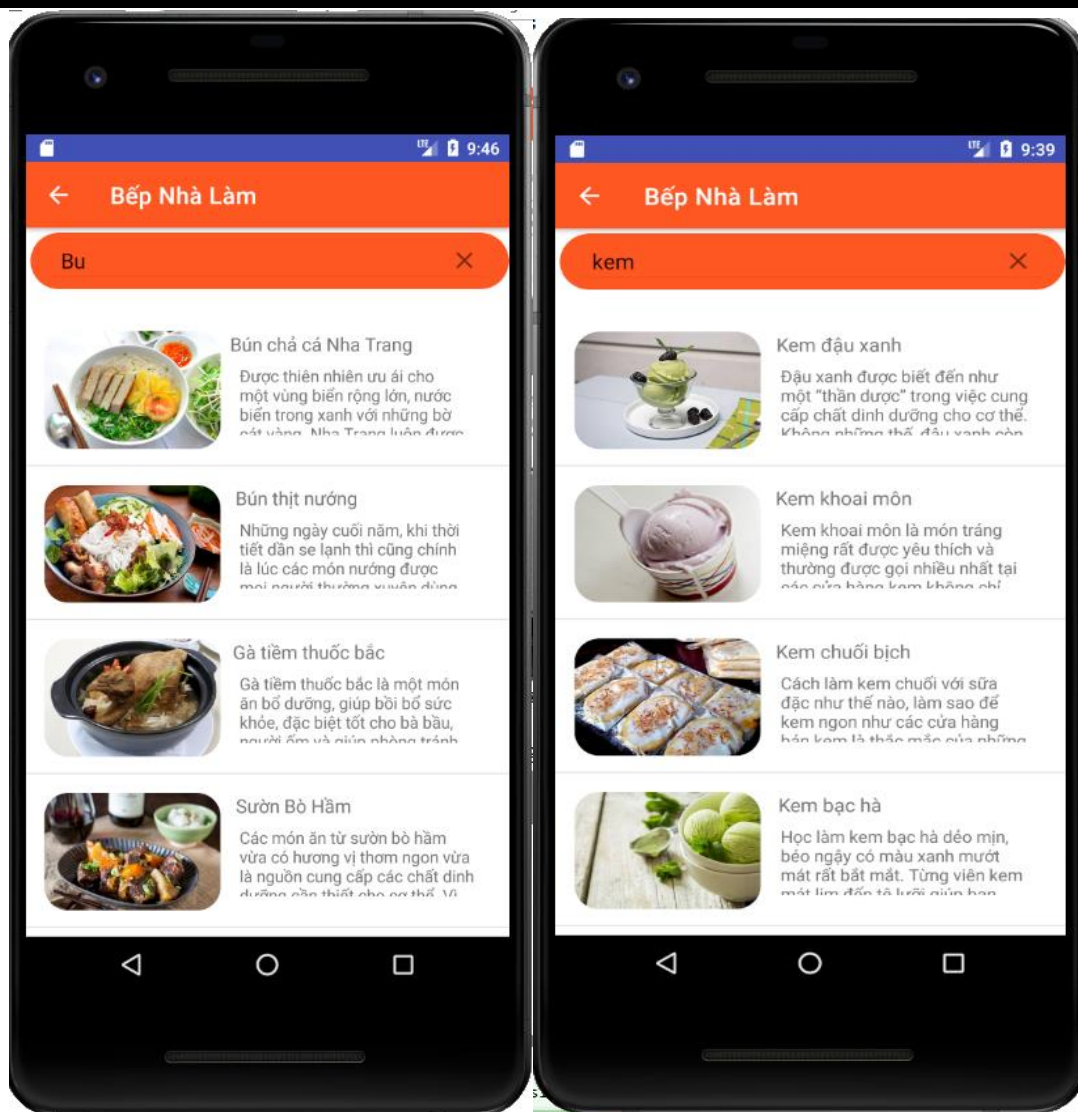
9:46

←

Bếp Nhà Làm

Bu

×

Bún chả cá Nha Trang

Được thiên nhiên ưu ái cho một vùng biển rộng lớn, nước biển trong xanh với những bờ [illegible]

Bún thịt nướng

Những ngày cuối năm, khi thời tiết dần se lạnh thì cũng chính là lúc các món nướng được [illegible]

Gà tiềm thuốc bắc

Gà tiềm thuốc bắc là một món ăn bổ dưỡng, giúp bồi bổ sức khỏe, đặc biệt tốt cho bà bầu, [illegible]

Sườn Bò Hầm

Các món ăn từ sườn bò hầm vừa có hương vị thơm ngon vừa là nguồn cung cấp các chất dinh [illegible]

9:39

←

Bếp Nhà Làm

kem

×

Kem đậu xanh

Đậu xanh được biết đến như một "thần dược" trong việc cung cấp chất dinh dưỡng cho cơ thể. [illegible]

Kem khoai môn

Kem khoai môn là món tráng miệng rất được yêu thích và thường được gọi nhiều nhất tại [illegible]

Kem chuối bịch

Cách làm kem chuối với sữa đặc như thế nào, làm sao để kem ngon như các cửa hàng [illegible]

Kem bạc hà

Học làm kem bạc hà dẻo mịn, béo ngậy có màu xanh mướt mát rất bắt mắt. Từng viên kem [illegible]